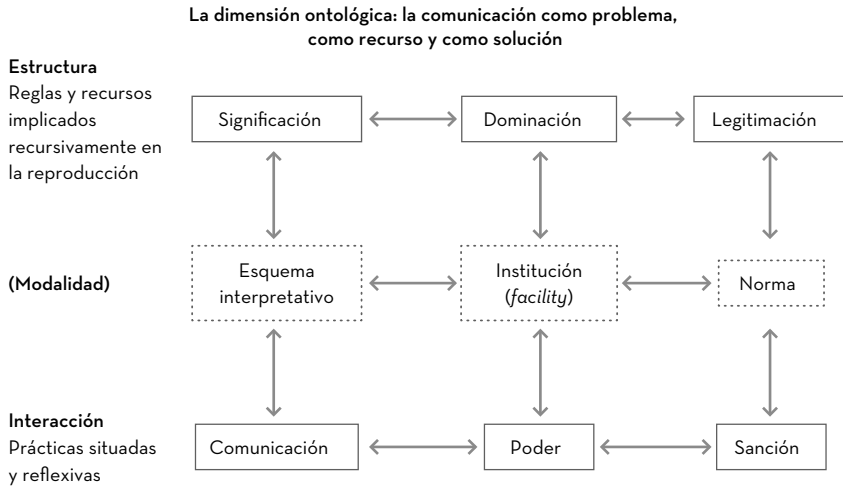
La dimensión ontológica: la comunicación como problema, como recurso y como solución

Estructura
Reglas y recursos implicados recursivamente en la reproducción

Significación

Dominación

Legitimación

(Modalidad)

Esquema interpretativo

Institución (*facility*)

Norma

Interacción
Prácticas situadas y reflexivas

Comunicación

Poder

Sanción